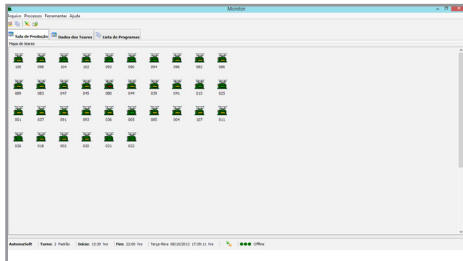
Monitor

Arquivo Processos Ferramentas Ajuda

Sala de Produção Dados dos Teares Lista de Programas

Mapa de teares

100 008 024 102 050 080 004 096 082 006

009 083 047 045 000 044 039 041 010 025

001 027 001 033 036 003 005 004 107 011

030 018 002 020 031 032

AutomaSoft Turno: 2 Padrão Início: 15:30 hrs Fim: 22:00 hrs Terça-feira 08/10/2013 17:09:11 hrs Offline